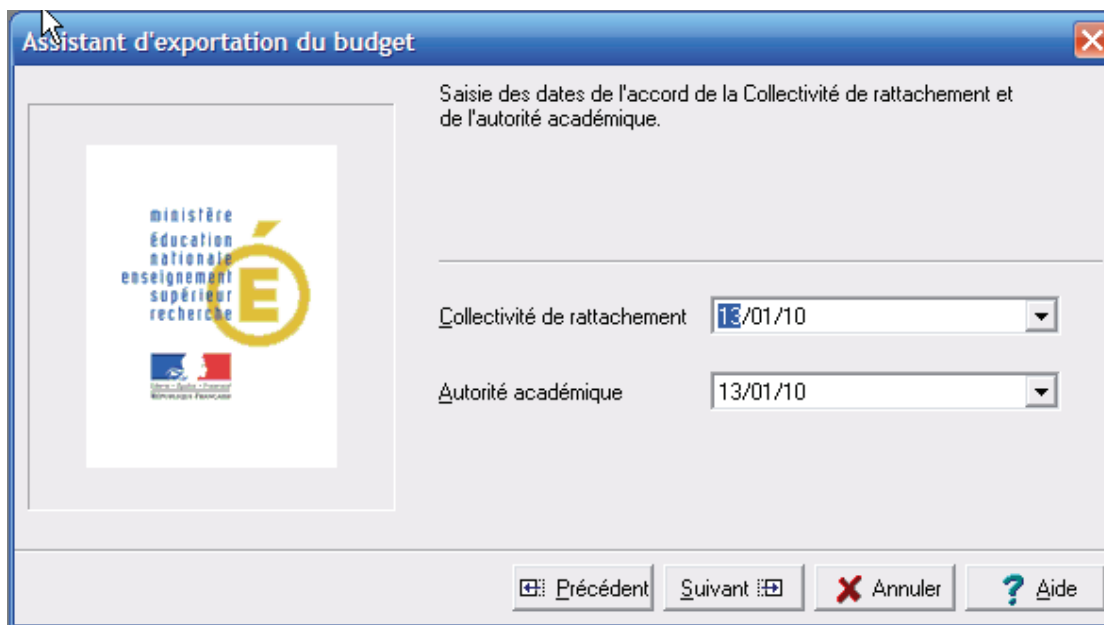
Assistant d'exportation du budget

ministère
éducation
nationale
enseignement
supérieur
recherche

É

Liberté • Égalité • Fraternité
RÉPUBLIQUE FRANÇAISE

Saisie des dates de l'accord de la Collectivité de rattachement et de l'autorité académique.

Collectivité de rattachement 13/01/10

Autorité académique 13/01/10

Précédent Suivant Annuler Aide